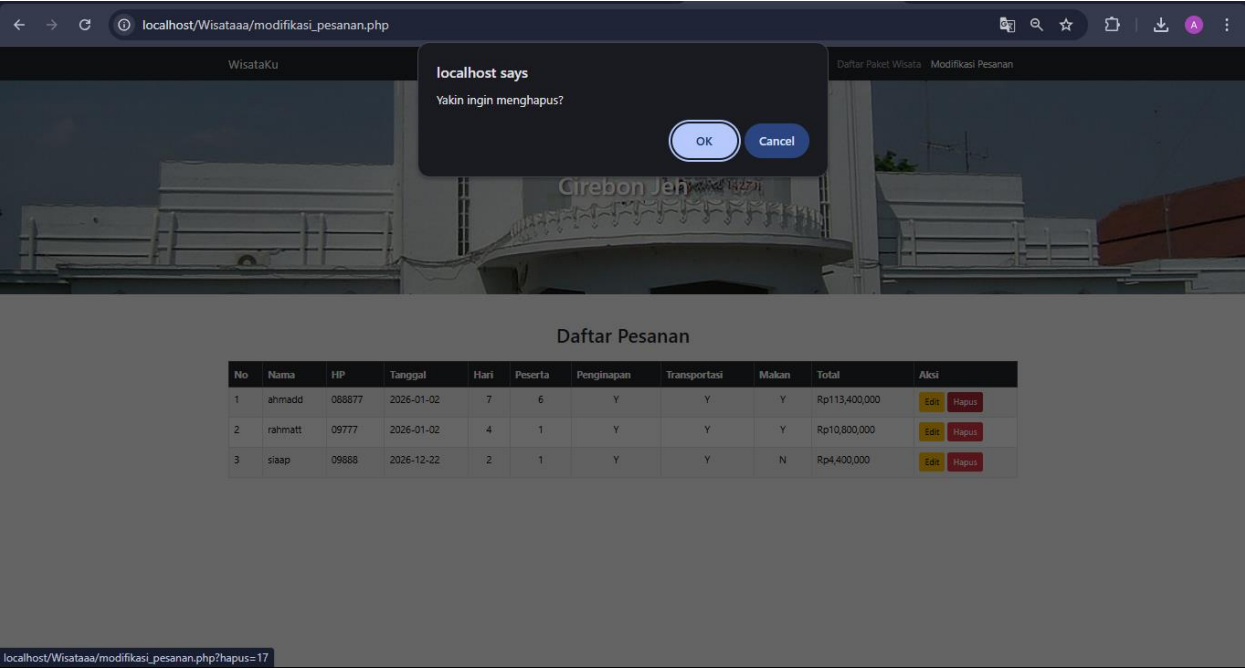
localhost/Wisataaa/modifikasi_pesanan.php

WisataKu

Daftar Paket Wisata Modifikasi Pesanan

localhost says

Yakin ingin menghapus?

OK Cancel

Cirebon Jeh

Daftar Pesanan

| No | Nama | HP | Tanggal | Hari | Peserta | Penginapan | Transportasi | Makan | Total | Aksi |
|---|---|---|---|---|---|---|---|---|---|---|
| 1 | ahmadd | 088877 | 2026-01-02 | 7 | 6 | Y | Y | Y | Rp113,400,000 | Edit Hapus |
| 2 | rahmatt | 09777 | 2026-01-02 | 4 | 1 | Y | Y | Y | Rp10,800,000 | Edit Hapus |
| 3 | siaap | 09888 | 2026-12-22 | 2 | 1 | Y | Y | N | Rp4,400,000 | Edit Hapus |

localhost/Wisataaa/modifikasi_pesanan.php?hapus=17